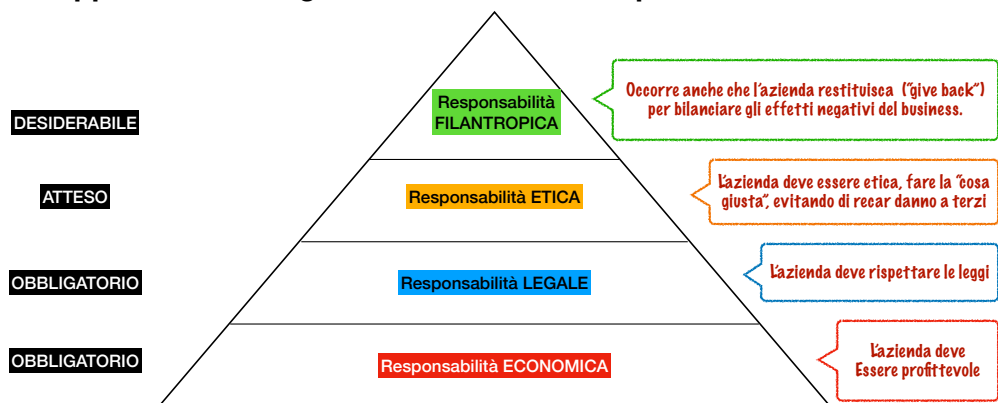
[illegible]

DESIDERABILE

Responsabilità FILANTROPICA

Occorre anche che l'azienda restituisca ("give back") per bilanciare gli effetti negativi del business.

ATTESO

Responsabilità ETICA

L'azienda deve essere etica, fare la "cosa giusta", evitando di recar danno a terzi

OBBLIGATORIO

Responsabilità LEGALE

L'azienda deve rispettare le leggi

OBBLIGATORIO

Responsabilità ECONOMICA

L'azienda deve Essere profittevole